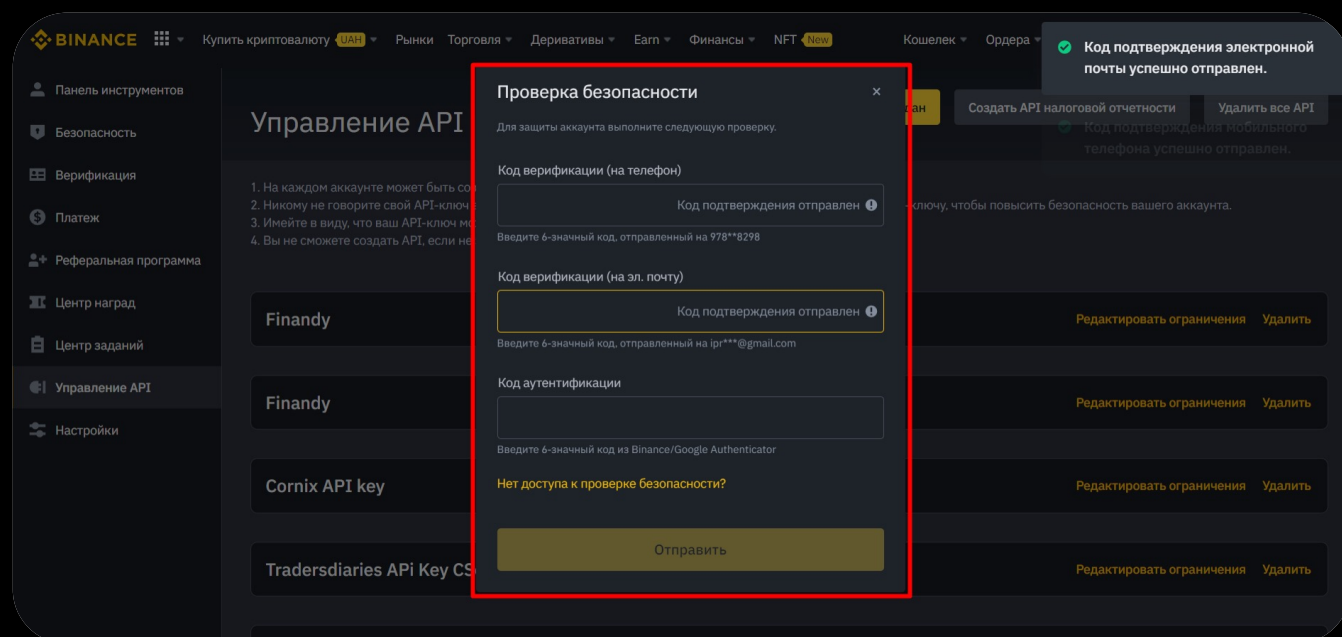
BINANCE Купить криптовалюту UAH Рынки Торговля Деривативы Earn Финансы NFT New Кошелек Ордера

Код подтверждения электронной почты успешно отправлен.

Код подтверждения мобильного телефона успешно отправлен.

Панель инструментов
Безопасность
Верификация
Платеж
Реферальная программа
Центр наград
Центр заданий
Управление API
Настройки

Управление API

ан Создать API налоговой отчетности Удалить все API

1. На каждом аккаунте может быть со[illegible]
2. Никому не говорите свой API-ключ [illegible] ключу, чтобы повысить безопасность вашего аккаунта.
3. Имейте в виду, что ваш API-ключ мо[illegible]
4. Вы не сможете создать API, если не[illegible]

Finandy Редактировать ограничения Удалить
Finandy Редактировать ограничения Удалить
Cornix API key Редактировать ограничения Удалить
Tradersdiaries APi Key CS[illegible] Редактировать ограничения Удалить

Проверка безопасности ×

Для защиты аккаунта выполните следующую проверку.

Код верификации (на телефон)
Код подтверждения отправлен
Введите 6-значный код, отправленный на 978**8298

Код верификации (на эл. почту)
Код подтверждения отправлен
Введите 6-значный код, отправленный на ipr***@gmail.com

Код аутентификации
Введите 6-значный код из Binance/Google Authenticator

Нет доступа к проверке безопасности?

Отправить